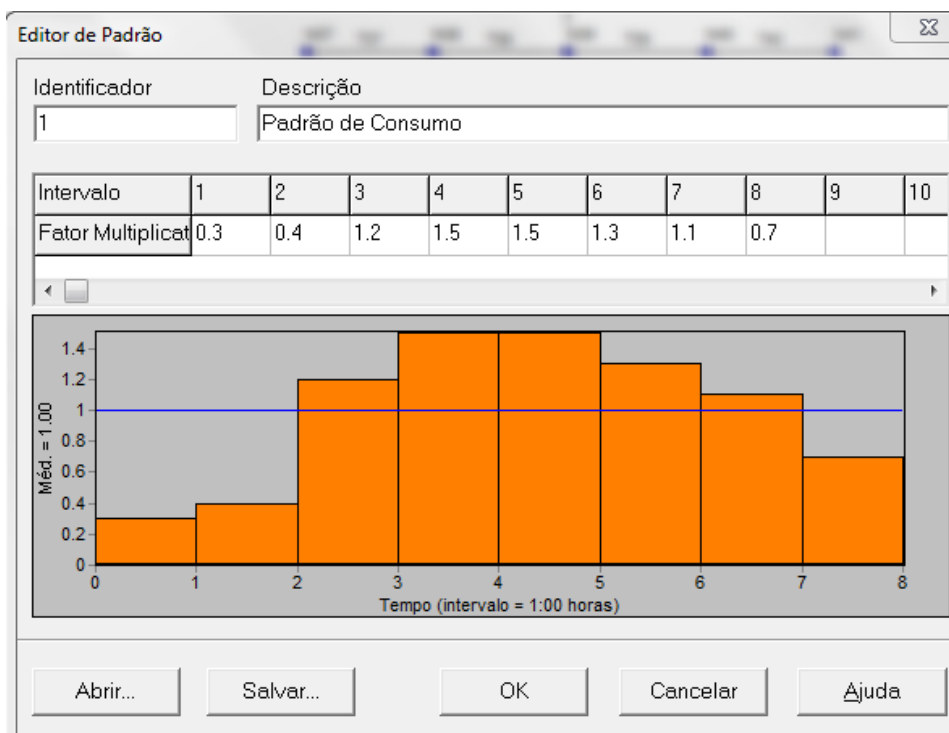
Editor de Padrão

Identificador
1

Descrição
Padrão de Consumo

| Intervalo | 1 | 2 | 3 | 4 | 5 | 6 | 7 | 8 | 9 | 10 |
|---|---|---|---|---|---|---|---|---|---|---|
| Fator Multiplicat | 0.3 | 0.4 | 1.2 | 1.5 | 1.5 | 1.3 | 1.1 | 0.7 | | |

1.4
1.2
1
0.8
0.6
0.4
0.2
0
Méd. = 1.00
0 1 2 3 4 5 6 7 8
Tempo (intervalo = 1:00 horas)

Abrir... Salvar... OK Cancelar Ajuda